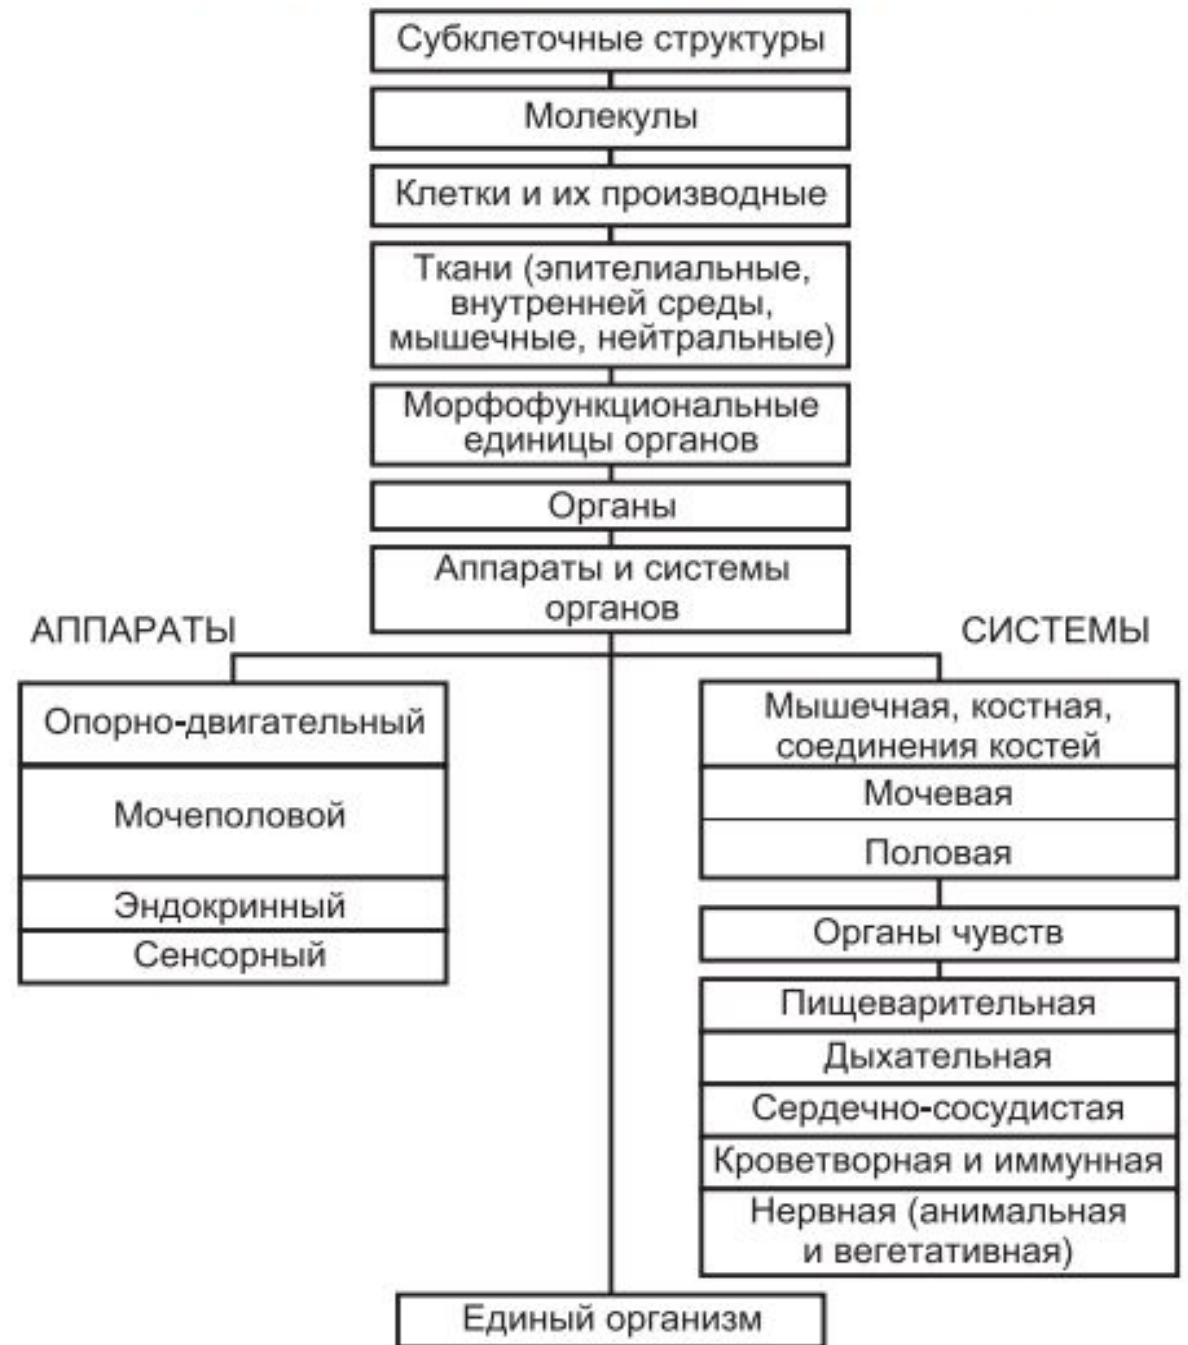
Субклеточные структуры

Молекулы

Клетки и их производные

Ткани (эпителиальные, внутренней среды, мышечные, нейтральные)

Морфофункциональные единицы органов

Органы

Аппараты и системы органов

АППАРАТЫ

Опорно-двигательный

Мочеполовой

Эндокринный

Сенсорный

СИСТЕМЫ

Мышечная, костная, соединения костей

Мочевая

Половая

Органы чувств

Пищеварительная

Дыхательная

Сердечно-сосудистая

Кроветворная и иммунная

Нервная (анимальная и вегетативная)

Единый организм